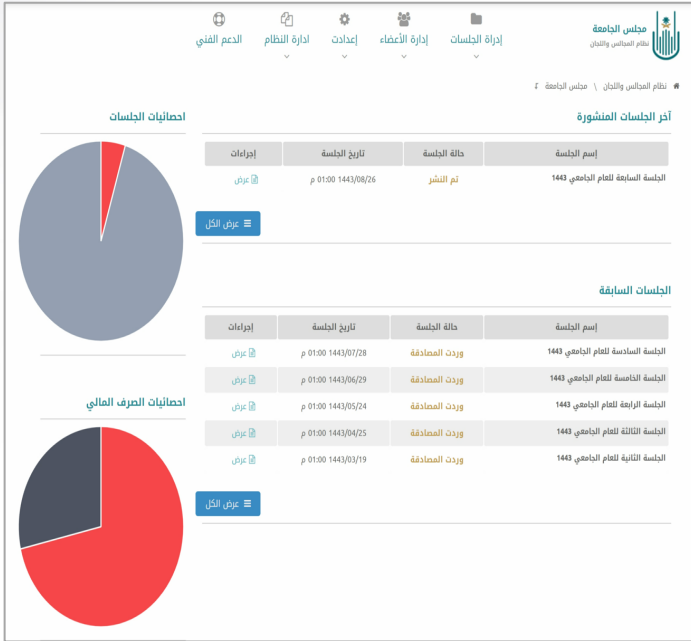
مجلس الجامعة
نظام المجالس واللجان

إدارة الجلسات
إدارة الأعضاء
إعدادت
ادارة النظام
الدعم الفني

نظام المجالس واللجان \ مجلس الجامعة

آخر الجلسات المنشورة

| إسم الجلسة | حالة الجلسة | تاريخ الجلسة | إجراءات |
|---|---|---|---|
| الجلسة السابعة للعام الجامعي 1443 | تم النشر | 1443/08/26 01:00 م | عرض |

عرض الكل

الجلسات السابقة

| إسم الجلسة | حالة الجلسة | تاريخ الجلسة | إجراءات |
|---|---|---|---|
| الجلسة السادسة للعام الجامعي 1443 | وردت المصادقة | 1443/07/28 01:00 م | عرض |
| الجلسة الخامسة للعام الجامعي 1443 | وردت المصادقة | 1443/06/29 01:00 م | عرض |
| الجلسة الرابعة للعام الجامعي 1443 | وردت المصادقة | 1443/05/24 01:00 م | عرض |
| الجلسة الثالثة للعام الجامعي 1443 | وردت المصادقة | 1443/04/25 01:00 م | عرض |
| الجلسة الثانية للعام الجامعي 1443 | وردت المصادقة | 1443/03/19 01:00 م | عرض |

عرض الكل

احصائيات الجلسات

احصائيات الصرف المالي